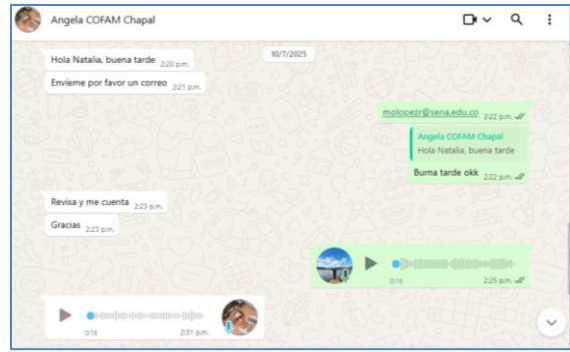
Angela COFAM Chapal

10/7/2025

Hola Natalia, buena tarde 2:20 p.m.

Envieme por favor un correo 2:21 p.m.

molopezr@sena.edu.co 2:22 p.m.

Angela COFAM Chapal
Hola Natalia, buena tarde

Burna tarde okk 2:22 p.m.

Revisa y me cuenta 2:23 p.m.

Gracias 2:23 p.m.

0:16 2:25 p.m.

0:16 2:31 p.m.